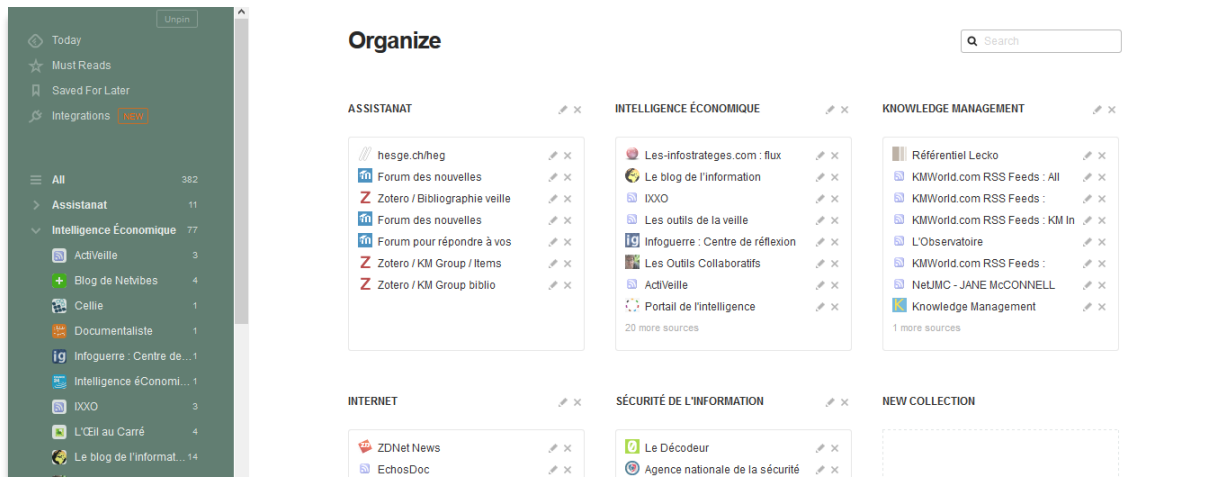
Unpin

Today
Must Reads
Saved For Later
Integrations NEW

All 382
Assistanat 11
Intelligence Économique 77
ActiVeille 3
Blog de Netvibes 4
Cellie 1
Documentaliste 1
Infoguerre : Centre de... 1
Intelligence éConomi... 1
IXXO 3
L'Œil au Carré 4
Le blog de l'informat... 14

Organize

Search

ASSISTANAT
hesge.ch/heg
Forum des nouvelles
Zotero / Bibliographie veille
Forum des nouvelles
Forum pour répondre à vos
Zotero / KM Group / Items
Zotero / KM Group biblio

INTELLIGENCE ÉCONOMIQUE
Les-infostrateges.com : flux
Le blog de l'information
IXXO
Les outils de la veille
Infoguerre : Centre de réflexion
Les Outils Collaboratifs
ActiVeille
Portail de l'intelligence
20 more sources

KNOWLEDGE MANAGEMENT
Référentiel Lecko
KMWorld.com RSS Feeds : All
KMWorld.com RSS Feeds :
KMWorld.com RSS Feeds : KM In
L'Observatoire
KMWorld.com RSS Feeds :
NetJMC - JANE McCONNELL
Knowledge Management
1 more sources

INTERNET
ZDNet News
EchosDoc

SÉCURITÉ DE L'INFORMATION
Le Décodeur
Agence nationale de la sécurité

NEW COLLECTION